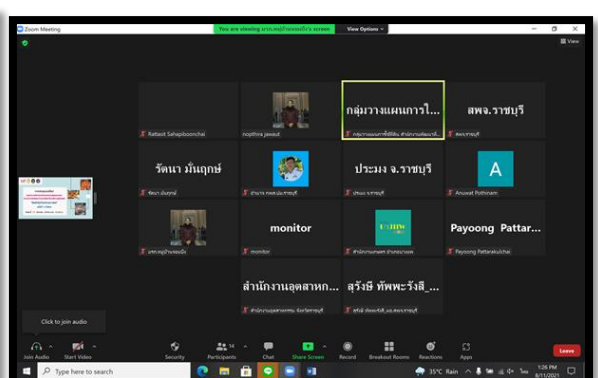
Zoom Meeting

You are viewing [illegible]'s screen

View Options

View

Rattasit Sahaplboonchai

nopthira jawaut

กลุ่มวางแผนการใ...

กลุ่มวางแผนการใช้ที่ดิน สำนักงานพัฒนาที่...

สพจ.ราชบุรี

สพจ.ราชบุรี

รัตนา มั่นฤกษ์

รัตนา มั่นฤกษ์

สำนักงานพลังงานจังหวัด...

ประมง จ.ราชบุรี

ประมง ราชบุรี

A

Anuwat Pothinam

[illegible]

monitor

monitor

สำนักงานเกษตรจังหวัด

Payoong Pattar...

Payoong Pattarakulchai

สำนักงานอุตสาหก...

สำนักงานอุตสาหกรรม จังหวัดราชบุรี

สุรังษี ทัพพะรังสี_...

สุรังษี ทัพพะรังสี_สน.สพจ.ราชบุรี

Click to join audio

Join Audio

Start Video

Security

Participants 14

Chat

Share Screen

Record

Breakout Rooms

Reactions

Apps

Leave

Type here to search

35°C Rain

1:26 PM
8/11/2021